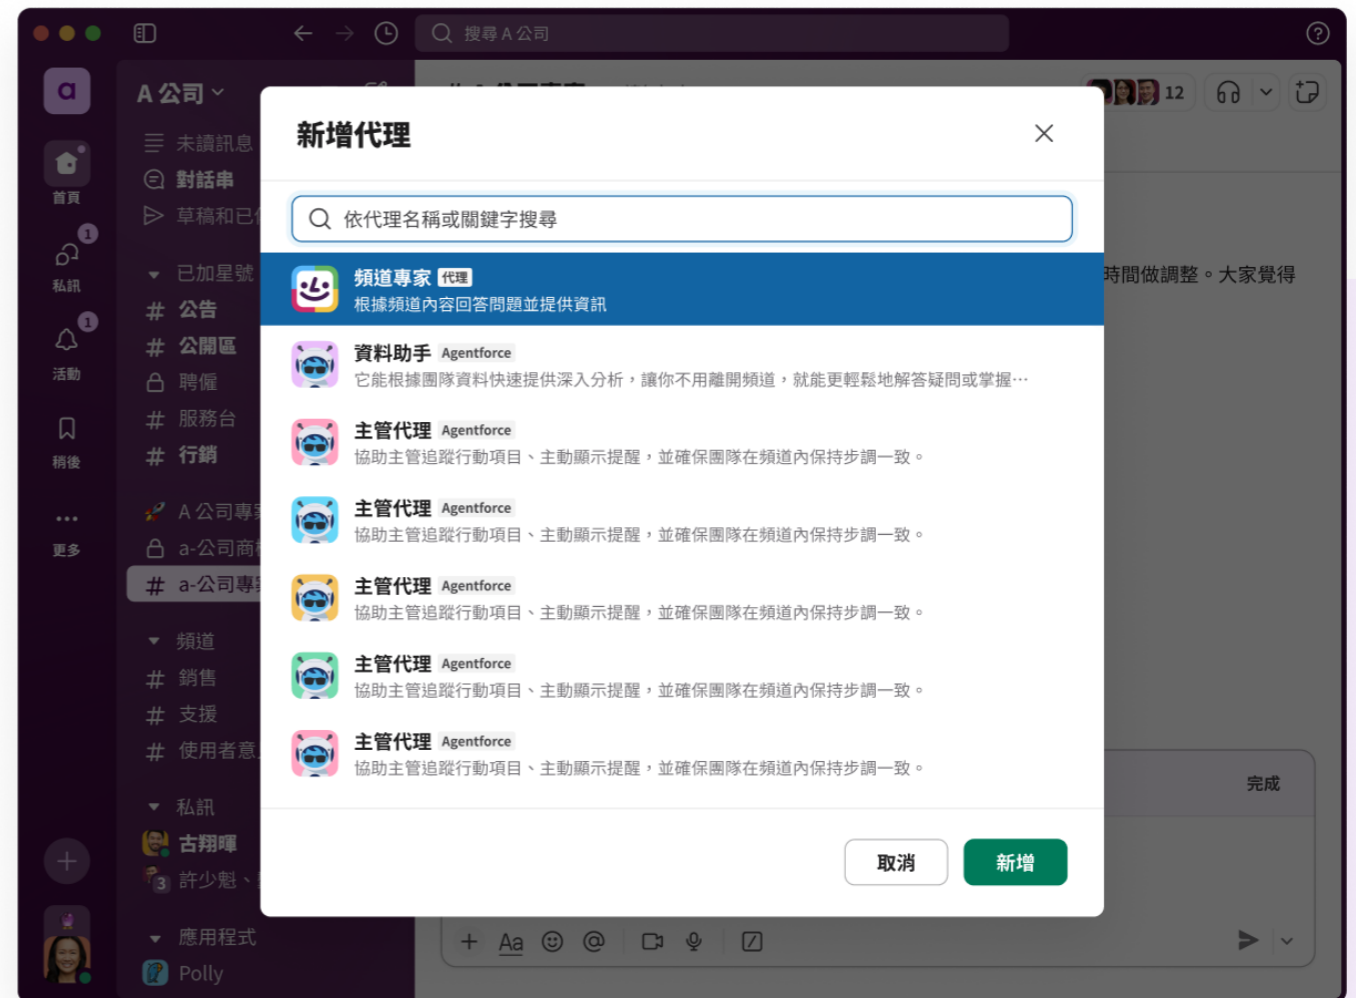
搜尋 A 公司

a

首頁

1
私訊

1
活動

稍後

更多

A 公司

未讀訊息
對話串
草稿和已

已加星號
# 公告
# 公開區
聘僱
# 服務台
# 行銷

A 公司專
a-公司商
# a-公司專

頻道
# 銷售
# 支援
# 使用者意

私訊
古翔暉
3 許少魁、

應用程式
Polly

12

時間做調整。大家覺得

完成

新增代理

依代理名稱或關鍵字搜尋

頻道專家 代理
根據頻道內容回答問題並提供資訊

資料助手 Agentforce
它能根據團隊資料快速提供深入分析，讓你不用離開頻道，就能更輕鬆地解答疑問或掌握⋯

主管代理 Agentforce
協助主管追蹤行動項目、主動顯示提醒，並確保團隊在頻道內保持步調一致。

主管代理 Agentforce
協助主管追蹤行動項目、主動顯示提醒，並確保團隊在頻道內保持步調一致。

主管代理 Agentforce
協助主管追蹤行動項目、主動顯示提醒，並確保團隊在頻道內保持步調一致。

主管代理 Agentforce
協助主管追蹤行動項目、主動顯示提醒，並確保團隊在頻道內保持步調一致。

主管代理 Agentforce
協助主管追蹤行動項目、主動顯示提醒，並確保團隊在頻道內保持步調一致。

取消
新增

Aa